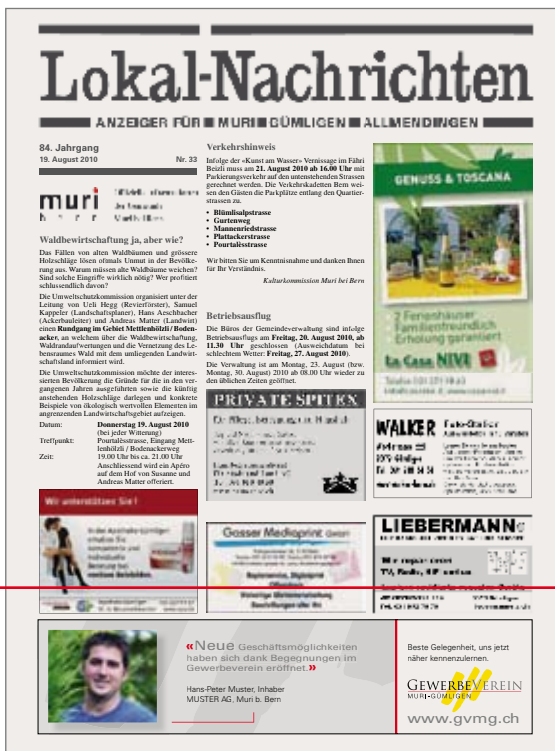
Lokal-Nachrichten

ANZEIGER FÜR MURI GÜMLIGEN ALLMENDINGEN

84. Jahrgang
19. August 2010 Nr. 33

muri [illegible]

Waldbewirtschaftung ja, aber wie?

Das Fällen von alten Waldbäumen und grösserer Holzschläge lösen oftmals Unmut in der Bevölkerung aus. Warum müssen alte Waldbäume weichen? Sind solche Eingriffe wirklich nötig? Wer profitiert schlussendlich davon?

Die Umweltschutzkommission organisiert unter der Leitung von Ueli Hegg (Revierförster), Samuel Kappeler (Landschaftsplaner), Hans Aeschbacher (Ackerbauleiter) und Andreas Matter (Landwirt) einen Rundgang im Gebiet Mettlenhölzli / Bodenacker, an welchem über die Waldbewirtschaftung, Waldrandaufwertungen und die Vernetzung des Lebensraumes Wald mit dem umliegenden Landwirtschaftsland informiert wird.

Die Umweltschutzkommission möchte der interessierten Bevölkerung die Gründe für die in den vergangenen Jahren ausgeführten sowie die künftig anstehenden Holzschläge darlegen und konkrete Beispiele von ökologisch wertvollen Elementen im angrenzenden Landwirtschaftsgebiet aufzeigen.

Datum: Donnerstag 19. August 2010 (bei jeder Witterung)
Treffpunkt: Pourtalèsstrasse, Eingang Mettlenhölzli / Bodenackerweg
Zeit: 19.00 Uhr bis ca. 21.00 Uhr
Anschliessend wird ein Apéro auf dem Hof von Susanne und Andreas Matter offeriert.

Verkehrshinweis

Infolge der «Kunst am Wasser» Vernissage im Fähri Beizli muss am 21. August 2010 ab 16.00 Uhr mit Parkierungsverkehr auf den untenstehenden Strassen gerechnet werden. Die Verkehrskadetten Bern weisen den Gästen die Parkplätze entlang den Quartierstrassen zu.

• Blümlisalpstrasse
• Gurtenweg
• Mannenriedstrasse
• Plattackerstrasse
• Pourtalèsstrasse

Wir bitten Sie um Kenntnisnahme und danken Ihnen für Ihr Verständnis.

Kulturkommission Muri bei Bern

Betriebsausflug

Die Büros der Gemeindeverwaltung sind infolge Betriebsausflugs am Freitag, 20. August 2010, ab 11.30 Uhr geschlossen (Ausweichdatum bei schlechtem Wetter: Freitag, 27. August 2010).

Die Verwaltung ist am Montag, 23. August (bzw. Montag, 30. August) 2010 ab 08.00 Uhr wieder zu den üblichen Zeiten geöffnet.

GENUSS & TOSCANA
2 Ferienhäuser Familienfreundlich Erholung garantiert
La Casa NIVI
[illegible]

PRIVATE SPITEX
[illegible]

WALKER
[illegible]

Wir unterstützen Sie!
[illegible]

Gosser Medioprint
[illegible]

LIEBERMANN
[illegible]

«Neue Geschäftsmöglichkeiten haben sich dank Begegnungen im Gewerbeverein eröffnet.»

Hans-Peter Muster, Inhaber
MUSTER AG, Muri b. Bern

Beste Gelegenheit, uns jetzt näher kennenzulernen.

GEWERBEVEREIN
MURI-GÜMLIGEN

www.gvmg.ch